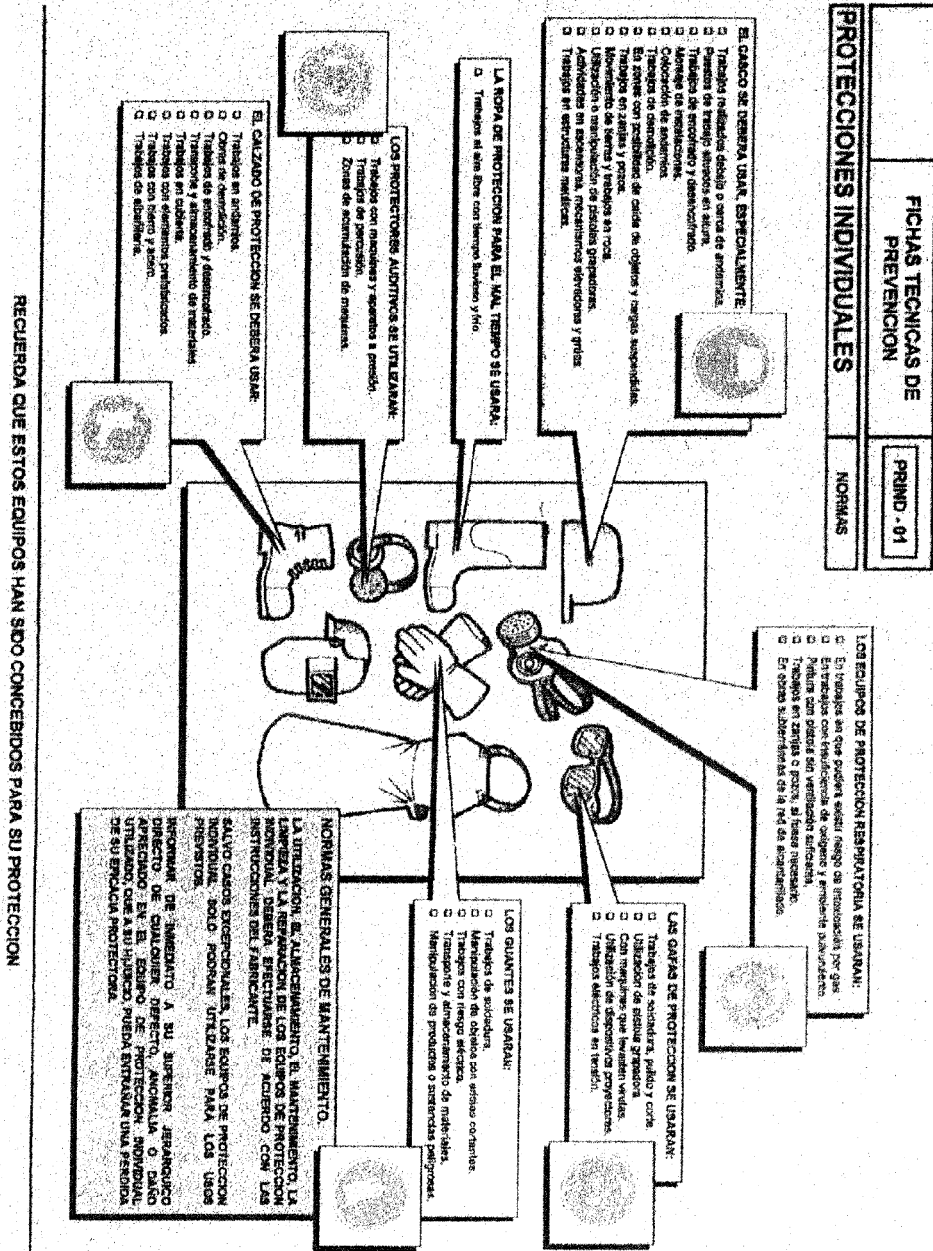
FICHAS TECNICAS DE PREVENCION

PRIND - 01

PROTECCIONES INDIVIDUALES

NORMAS

EL CASCO SE DEBERA USAR, ESPECIALMENTE:
- Trabajos realizados debajo o cerca de andamios.
- Puestos de trabajo situados en altura.
- Trabajos de encofrado y desencofrado.
- Montaje de prefabricados.
- Colocación de andamios.
- Trabajos de demolición.
- En zonas con posibilidad de caída de objetos y cargas suspendidas.
- Trabajos en zanjas y pozos.
- Movimiento de tierras y trabajos en roca.
- Utilización o manipulación de pistolas grapadoras.
- Actividades en ascensores, montacargas elevadores y grúas.
- Trabajos en estructuras metálicas.

LA ROPA DE PROTECCION PARA EL MAL TIEMPO SE USARA:
- Trabajos al aire libre con tiempo lluvioso y frío.

LOS PROTECTORES AUDITIVOS SE UTILIZARAN:
- Trabajos con máquinas y aparatos a presión.
- Trabajos de percusión.
- Zonas de acumulación de máquinas.

EL CALZADO DE PROTECCION SE DEBERA USAR:
- Trabajos en andamios.
- Obras de demolición.
- Trabajos de encofrado y desencofrado.
- Transporte y almacenamiento de materiales.
- Trabajos en cubierta.
- Trabajos con elementos prefabricados.
- Trabajos con hierro y acero.
- Trabajos de albañilería.

LOS EQUIPOS DE PROTECCION RESPIRATORIA SE USARAN:
- En trabajos en que pueden existir riesgo de intoxicación por gas.
- En trabajos con insuficiencia de oxígeno y ambiente pulvurulento.
- Pintura con pistola sin ventilación suficiente.
- Trabajos en zanjas o pozos, si fuese necesario.
- En obras subterráneas de la red de alcantarillado.

LAS GAFAS DE PROTECCION SE USARAN:
- Trabajos de soldadura, pulido y corte.
- Utilización de pistola grapadora.
- Con máquinas que levanten virutas.
- Utilización de dispositivos proyectores.
- Trabajos eléctricos en tensión.

LOS GUANTES SE USARAN:
- Trabajos de soldadura.
- Manipulación de objetos con aristas cortantes.
- Trabajos con riesgo eléctrico.
- Transporte y almacenamiento de materiales.
- Manipulación de productos o sustancias peligrosas.

NORMAS GENERALES DE MANTENIMIENTO.

LA UTILIZACION, EL ALMACENAMIENTO, EL MANTENIMIENTO, LA LIMPIEZA Y LA REPARACION DE LOS EQUIPOS DE PROTECCION INDIVIDUAL, DEBERA EFECTUARSE DE ACUERDO CON LAS INSTRUCCIONES DEL FABRICANTE.

SALVO CASOS EXCEPCIONALES, LOS EQUIPOS DE PROTECCION INDIVIDUAL SOLO PODRAN UTILIZARSE PARA LOS USOS PREVISTOS.

INFORMAR DE INMEDIATO A SU SUPERIOR JERARQUICO DIRECTO, DE CUALQUIER DEFECTO, ANOMALIA O DAÑO APRECIADO EN EL EQUIPO DE PROTECCION INDIVIDUAL UTILIZADO, QUE A SU JUICIO PUEDA ENTRAÑAR UNA PERDIDA DE SU EFICACIA PROTECTORA.

RECUERDA QUE ESTOS EQUIPOS HAN SIDO CONCEBIDOS PARA SU PROTECCION